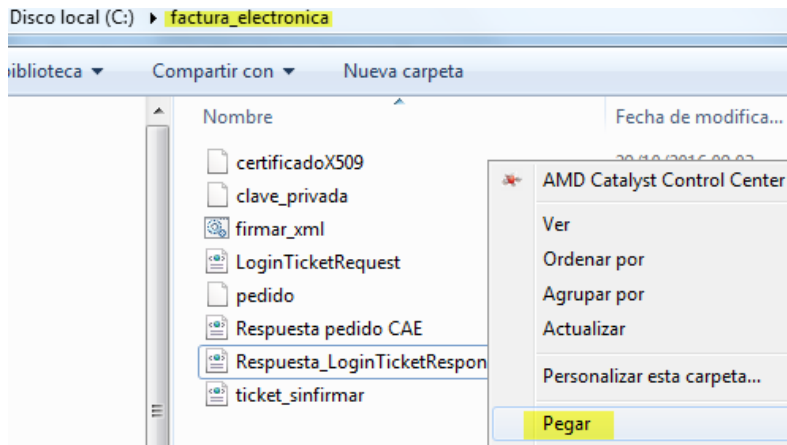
Disco local (C:) ▸ factura_electronica

biblioteca ▾ Compartir con ▾ Nueva carpeta

Nombre

Fecha de modifica...

certificadoX509

clave_privada

firmar_xml

LoginTicketRequest

pedido

Respuesta pedido CAE

Respuesta_LoginTicketRespon

ticket_sinfirmar

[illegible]

AMD Catalyst Control Center

Ver

Ordenar por

Agrupar por

Actualizar

Personalizar esta carpeta...

Pegar